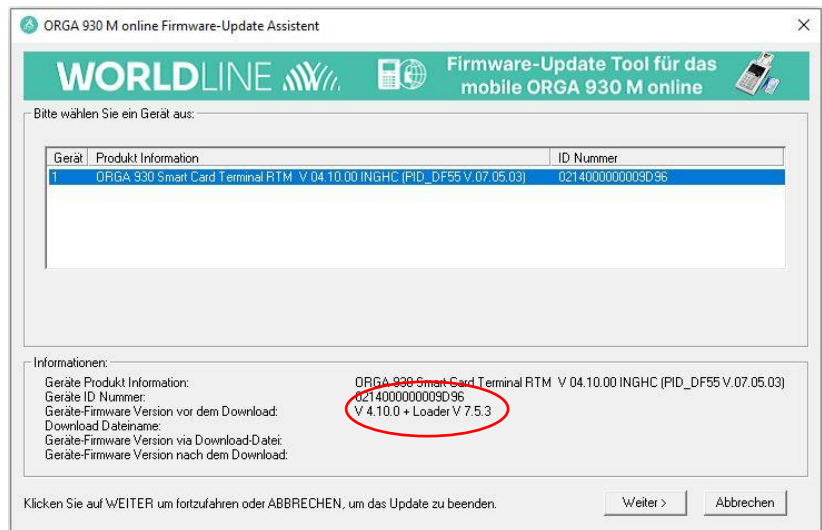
ORGA 930 M online Firmware-Update Assistent

WORLDLINE

Firmware-Update Tool für das mobile ORGA 930 M online

Bitte wählen Sie ein Gerät aus:

| Gerät | Produkt Information | ID Nummer |
|---|---|---|
| 1 | ORGA 930 Smart Card Terminal RTM V 04.10.00 INGHC (PID_DF55 V.07.05.03) | 0214000000009D96 |

Informationen:

Geräte Produkt Information: ORGA 930 Smart Card Terminal RTM V 04.10.00 INGHC (PID_DF55 V.07.05.03)
Geräte ID Nummer: 0214000000009D96
Geräte-Firmware Version vor dem Download: V 4.10.0 + Loader V 7.5.3
Download Dateiname:
Geräte-Firmware Version via Download-Datei:
Geräte-Firmware Version nach dem Download:

Klicken Sie auf WEITER um fortzufahren oder ABBRECHEN, um das Update zu beenden.

Weiter >

Abbrechen